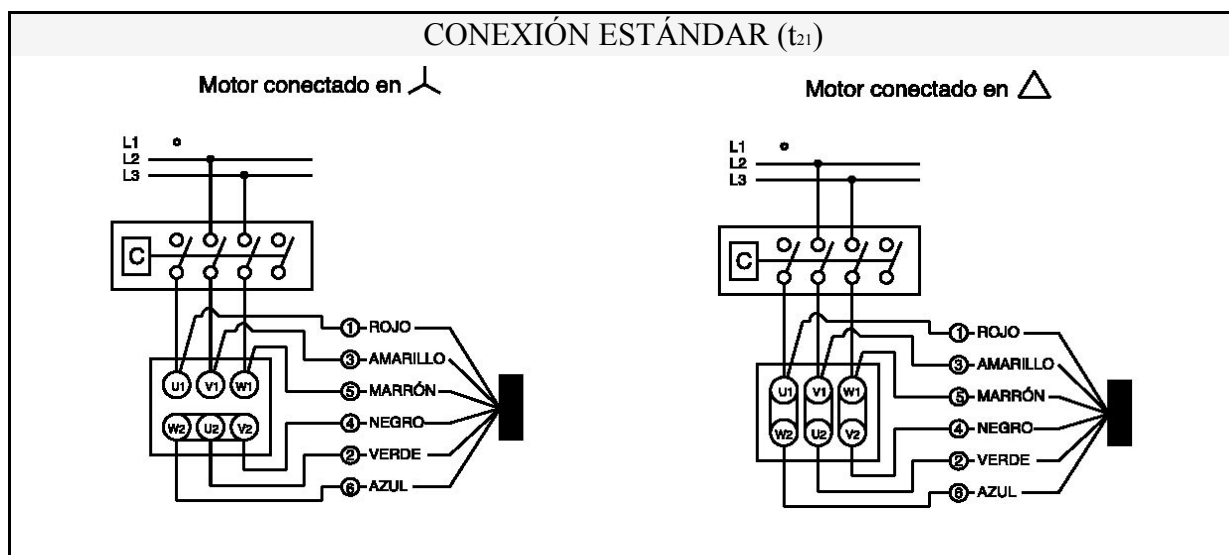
CONEXIÓN ESTÁNDAR ($t_{21}$)

Motor conectado en ⅄

L1
L2
L3

C

U1 V1 W1
W2 U2 V2

1-ROJO
3-AMARILLO
5-MARRÓN
4-NEGRO
2-VERDE
6-AZUL

Motor conectado en △

L1
L2
L3

C

U1 V1 W1
W2 U2 V2

1-ROJO
3-AMARILLO
5-MARRÓN
4-NEGRO
2-VERDE
6-AZUL